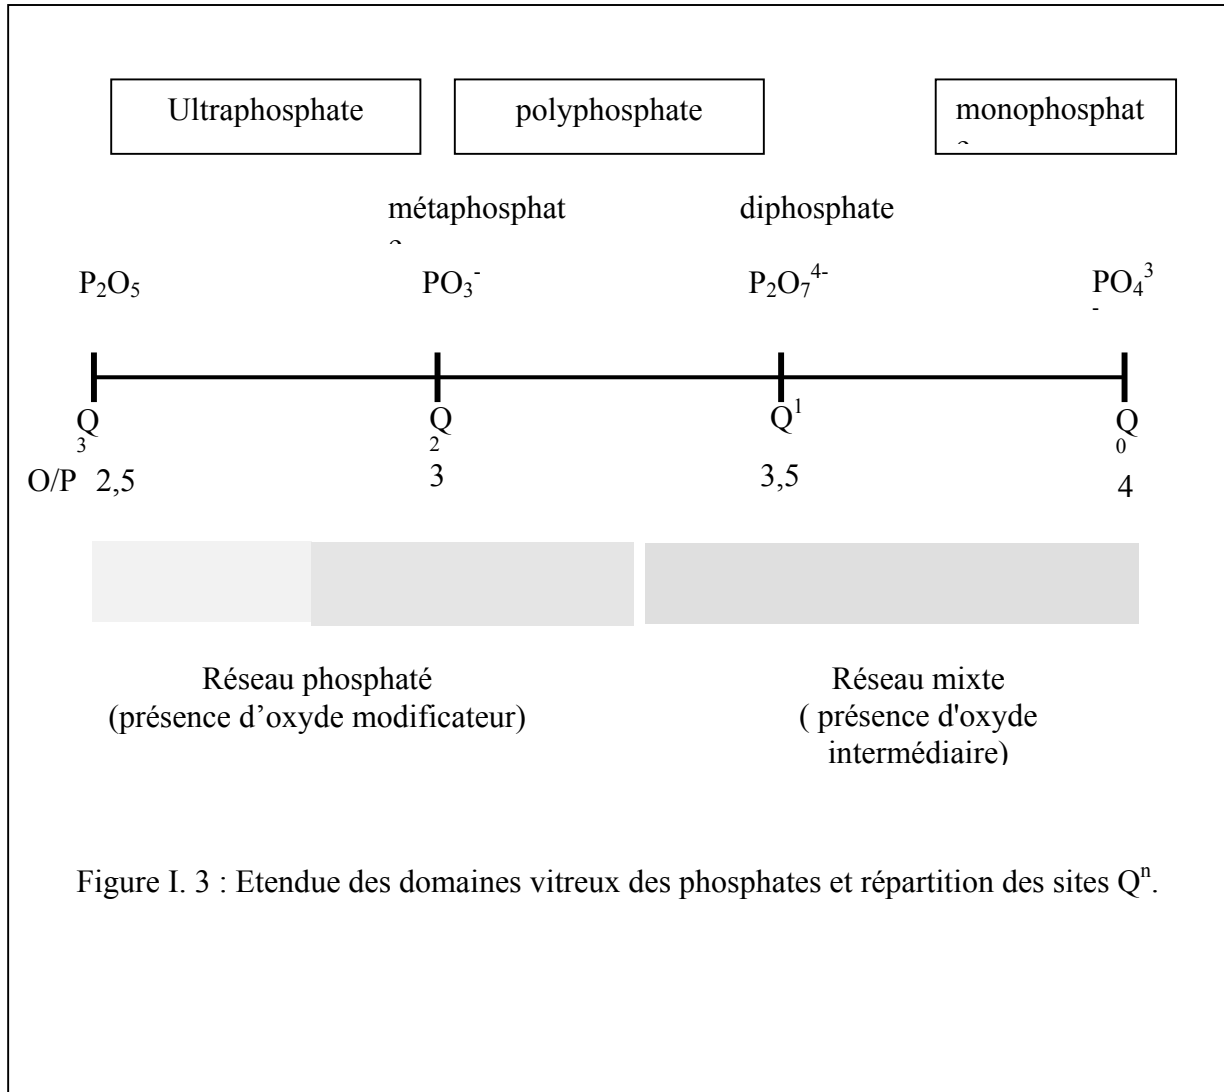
Ultraphosphate

polyphosphate

monophosphat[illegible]

métaphosphat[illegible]

diphosphate

$P_2O_5$

$PO_3^-$

$P_2O_7^{4-}$

$PO_4^{3-}$

$Q^3$

$Q^2$

$Q^1$

$Q^0$

O/P 2,5

3

3,5

4

Réseau phosphaté (présence d'oxyde modificateur)

Réseau mixte ( présence d'oxyde intermédiaire)

Figure I. 3 : Etendue des domaines vitreux des phosphates et répartition des sites $Q^n$.